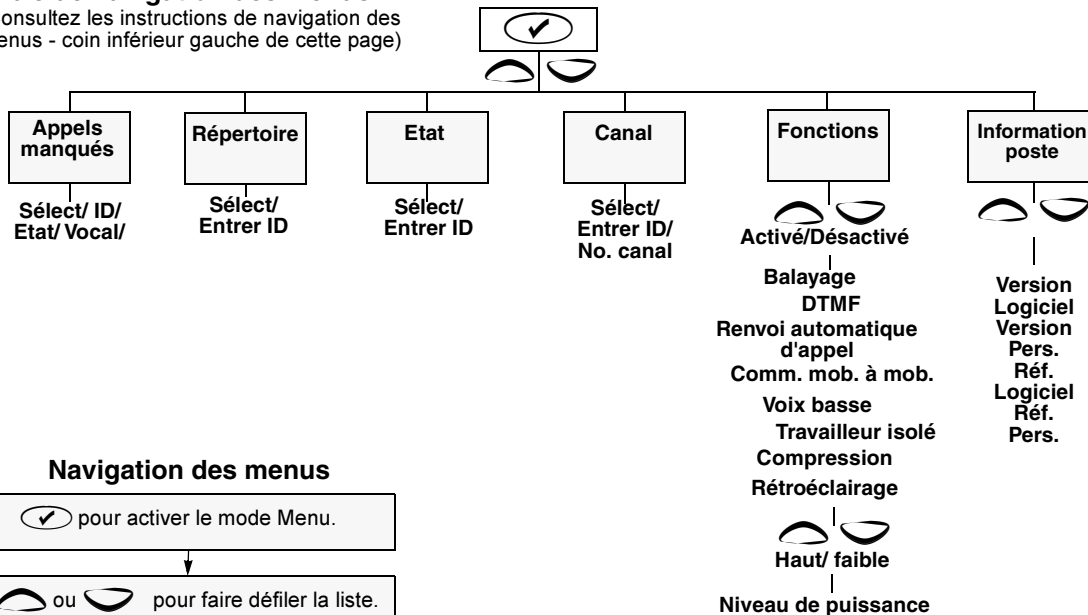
onsultez les instructions de navigation des enus - coin inférieur gauche de cette page)

Appels manqués

Sélect/ ID/ Etat/ Vocal/

Répertoire

Sélect/ Entrer ID

Etat

Sélect/ Entrer ID

Canal

Sélect/ Entrer ID/ No. canal

Fonctions

Activé/Désactivé

Balayage
DTMF
Renvoi automatique d'appel
Comm. mob. à mob.
Voix basse
Travailleur isolé
Compression
Rétroéclairage

Haut/ faible

Niveau de puissance

Information poste

Version Logiciel
Version Pers.
Réf. Logiciel
Réf. Pers.

Navigation des menus

pour activer le mode Menu.

ou pour faire défiler la liste.